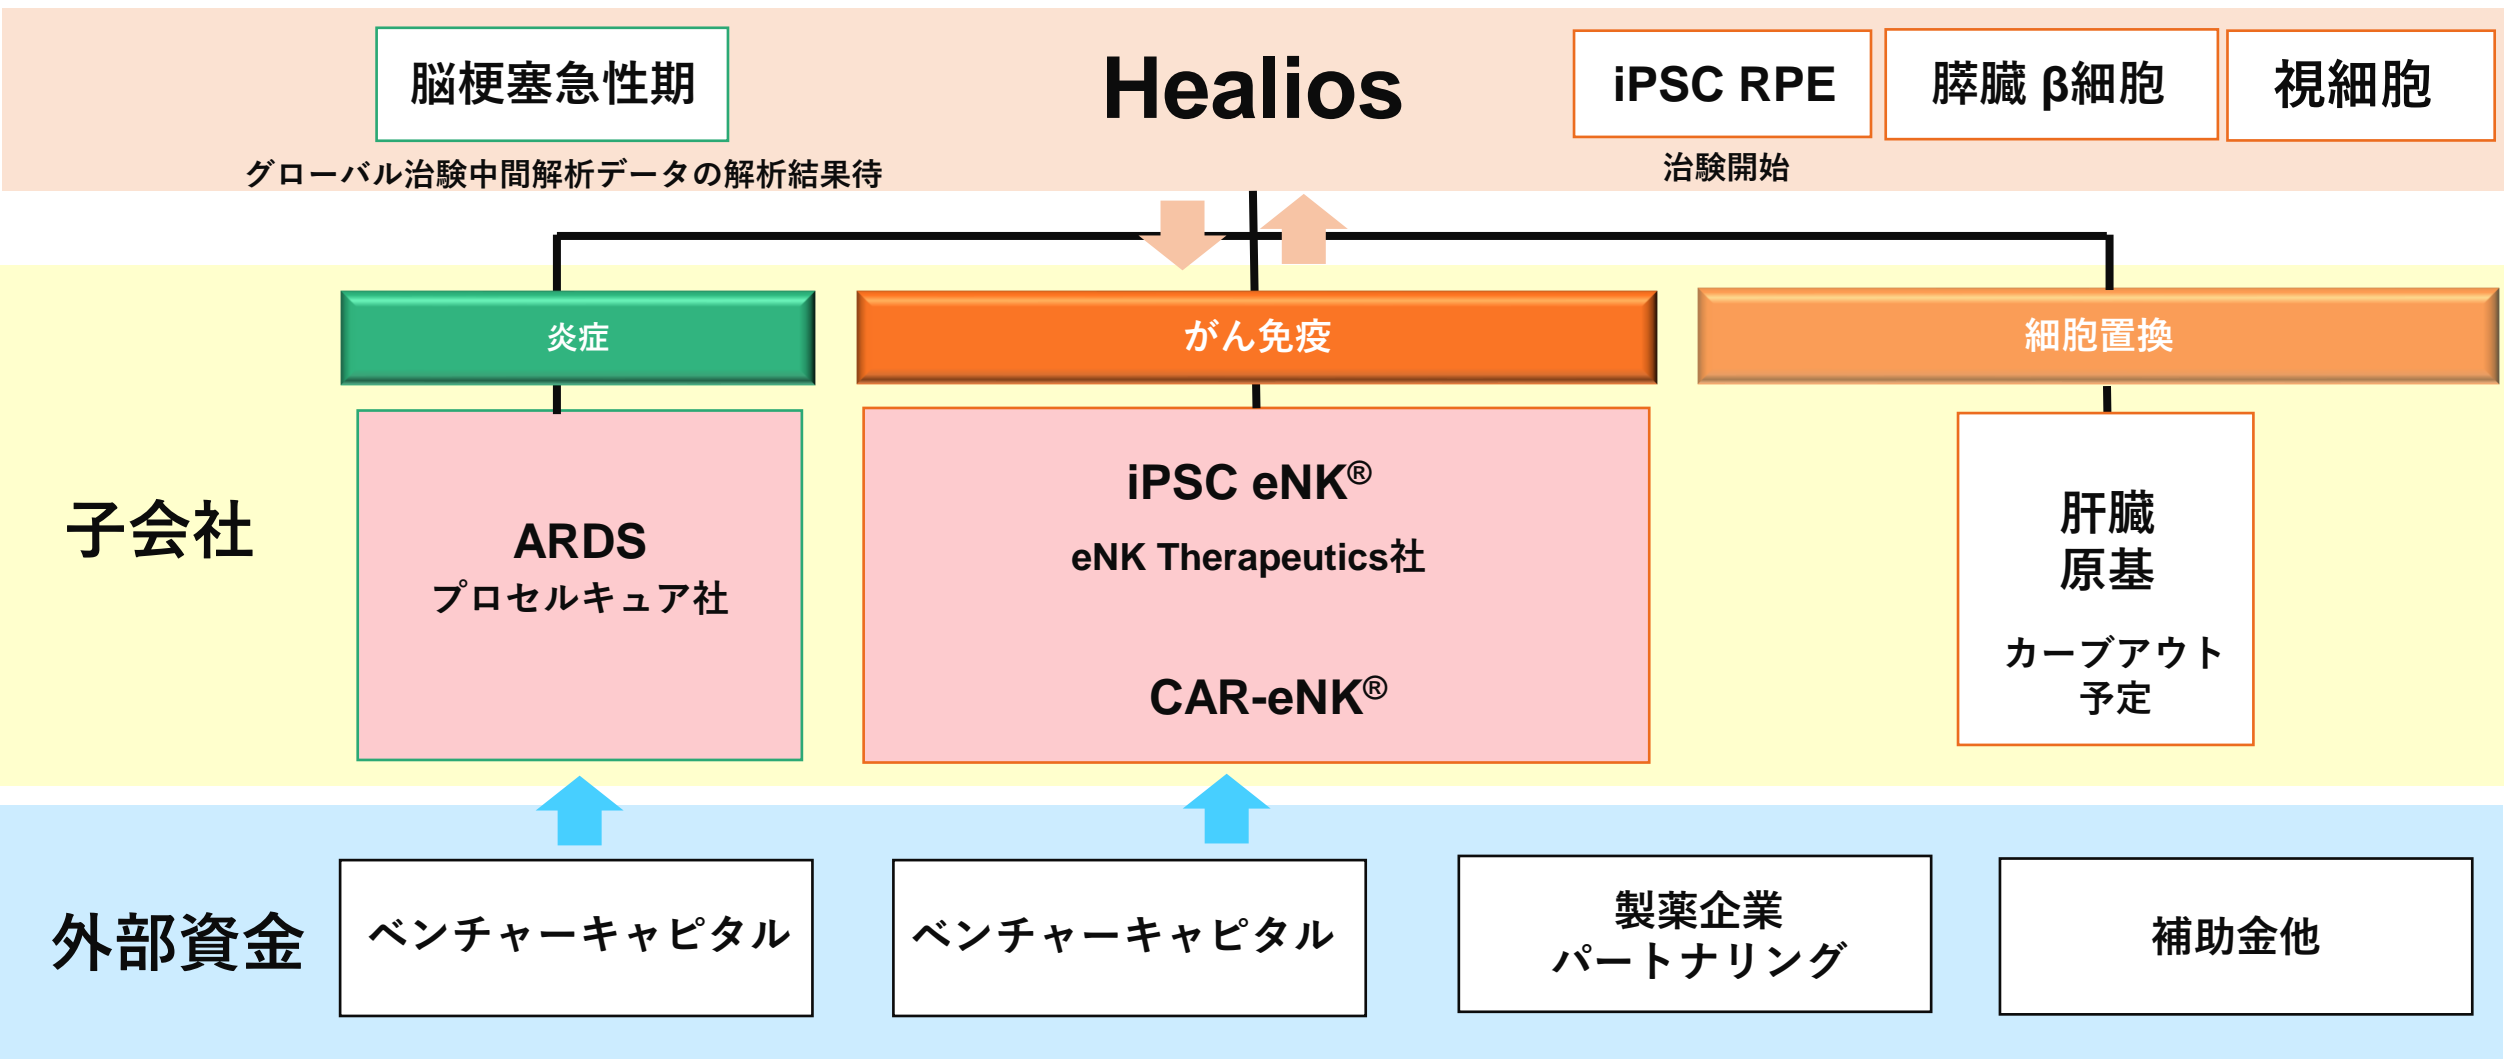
脳梗塞急性期

グローバル治験中間解析データの解析結果待

Healios

iPSC RPE

治験開始

膵臓 β細胞

視細胞

子会社

炎症

ARDS
プロセルキュア社

がん免疫

iPSC eNK®
eNK Therapeutics社

CAR-eNK®

細胞置換

肝臓
原基

カーブアウト
予定

外部資金

ベンチャーキャピタル

ベンチャーキャピタル

製薬企業
パートナリング

補助金他